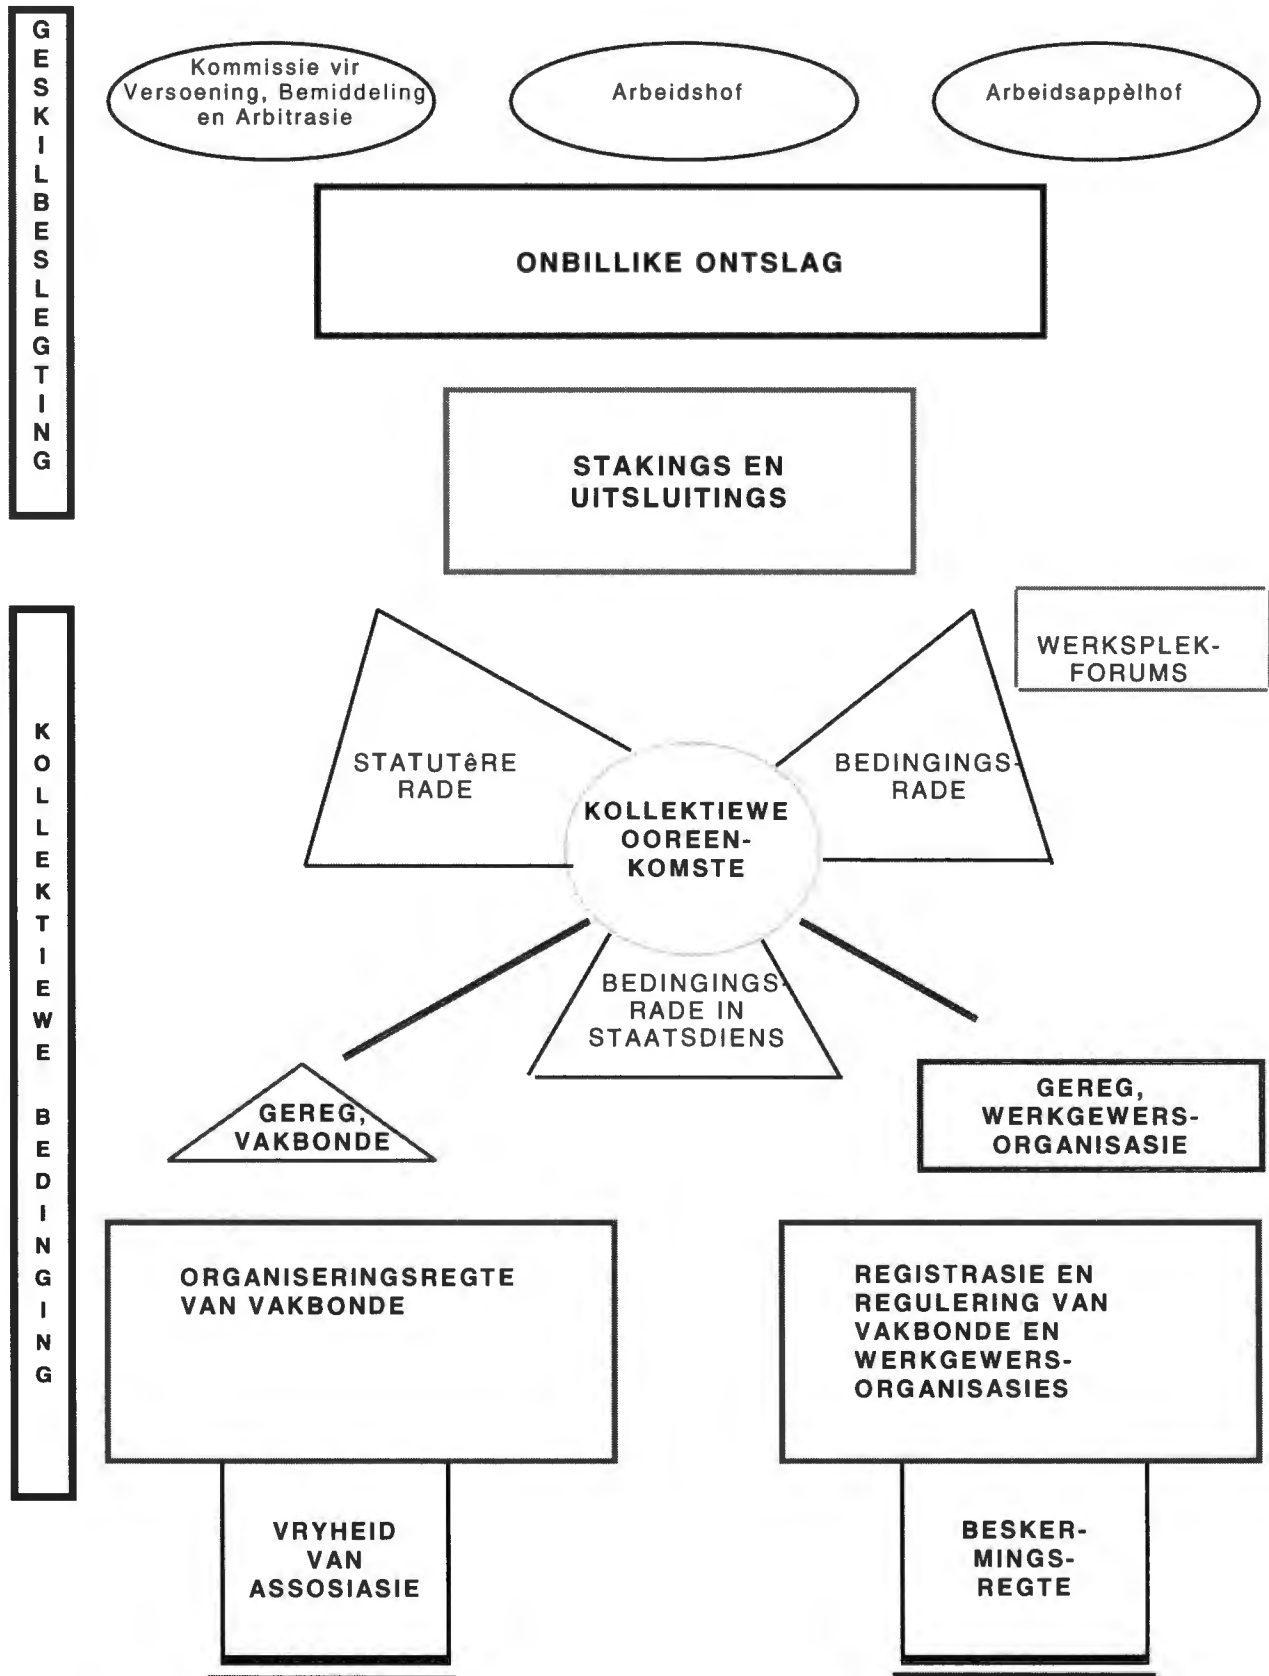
GESKILBESLEGTING

Kommissie vir Versoening, Bemiddeling en Arbitrasie

Arbeidshof

Arbeidsappèlhof

ONBILLIKE ONTSLAG

STAKINGS EN UITSLUITINGS

KOLLEKTIEWE BEDINGING

WERKSPLEK-FORUMS

STATUTêRE RADE

BEDINGINGS-RADE

KOLLEKTIEWE OOREEN-KOMSTE

BEDINGINGS-RADE IN STAATSDIENS

GEREG, VAKBONDE

GEREG, WERKGEWERS-ORGANISASIE

ORGANISERINGSREGTE VAN VAKBONDE

REGISTRASIE EN REGULERING VAN VAKBONDE EN WERKGEWERS-ORGANISASIES

VRYHEID VAN ASSOSIASIE

BESKER-MINGS-REGTE